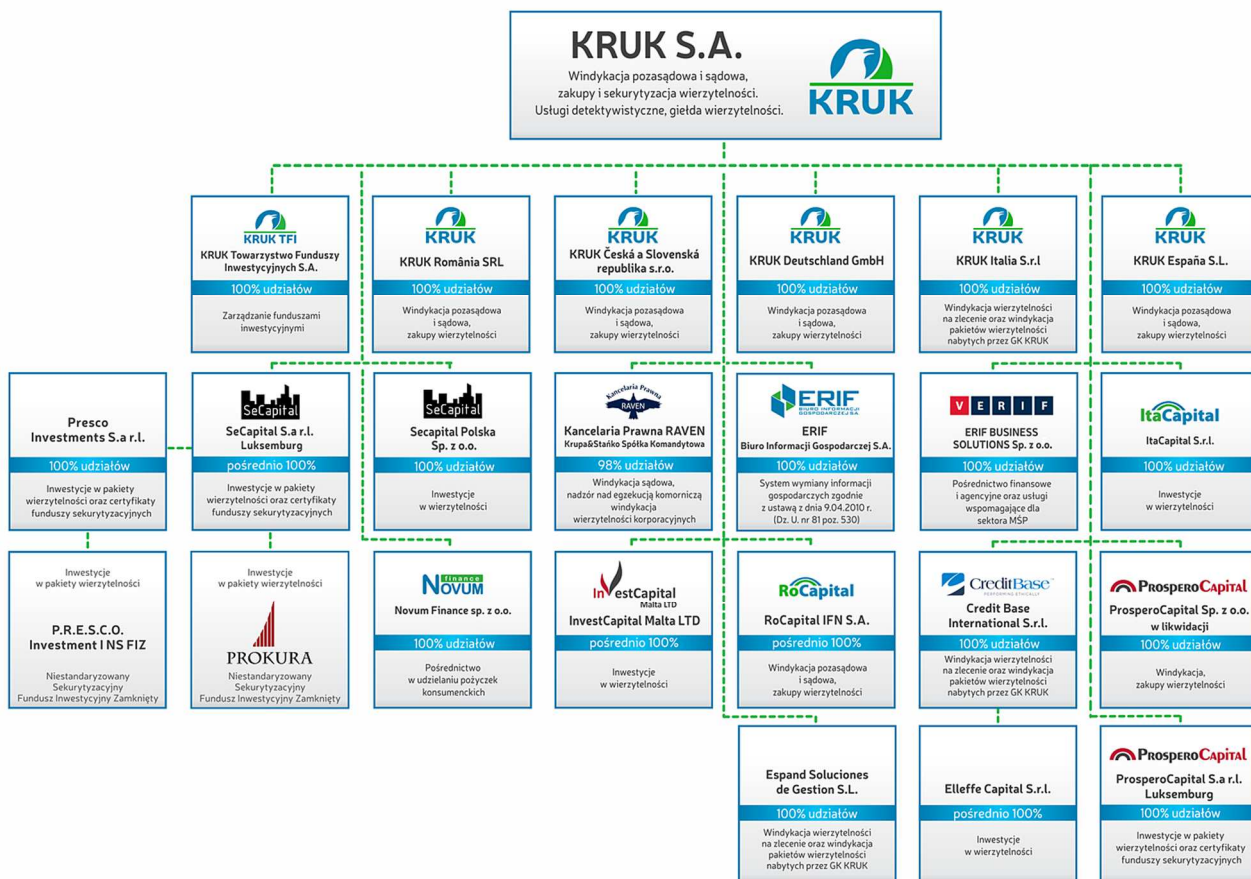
KRUK S.A.
Windykacja pozasądowa i sądowa, zakupy i sekurytyzacja wierzytelności. Usługi detektywistyczne, giełda wierzytelności.
KRUK

KRUK TFI
KRUK Towarzystwo Funduszy Inwestycyjnych S.A.
100% udziałów
Zarządzanie funduszami inwestycyjnymi

KRUK
KRUK România SRL
100% udziałów
Windykacja pozasądowa i sądowa, zakupy wierzytelności

KRUK
KRUK Česká a Slovenská republika s.r.o.
100% udziałów
Windykacja pozasądowa i sądowa, zakupy wierzytelności

KRUK
KRUK Deutschland GmbH
100% udziałów
Windykacja pozasądowa i sądowa, zakupy wierzytelności

KRUK
KRUK Italia S.r.l
100% udziałów
Windykacja wierzytelności na zlecenie oraz windykacja pakietów wierzytelności nabytych przez GK KRUK

KRUK
KRUK España S.L.
100% udziałów
Windykacja pozasądowa i sądowa, zakupy wierzytelności

Presco Investments S.a r.l.
100% udziałów
Inwestycje w pakiety wierzytelności oraz certyfikaty funduszy sekurytyzacyjnych

SeCapital
SeCapital S.a r.l. Luksemburg
pośrednio 100%
Inwestycje w pakiety wierzytelności oraz certyfikaty funduszy sekurytyzacyjnych

SeCapital
Secapital Polska Sp. z o.o.
100% udziałów
Inwestycje w wierzytelności

Kancelaria Prawna RAVEN
Kancelaria Prawna RAVEN
Krupa&Stańko Spółka Komandytowa
98% udziałów
Windykacja sądowa, nadzór nad egzekucją komorniczą windykacja wierzytelności korporacyjnych

ERIF
BIURO INFORMACJI GOSPODARCZEJ SA
ERIF
Biuro Informacji Gospodarczej S.A.
100% udziałów
System wymiany informacji gospodarczych zgodnie z ustawą z dnia 9.04.2010 r. (Dz. U. nr 81 poz. 530)

VERIF
ERIF BUSINESS SOLUTIONS Sp. z o.o.
100% udziałów
Pośrednictwo finansowe i agencyjne oraz usługi wspomagające dla sektora MŚP

ItaCapital
ItaCapital S.r.l.
100% udziałów
Inwestycje w wierzytelności

Inwestycje w pakiety wierzytelności
P.R.E.S.C.O. Investment I NS FIZ
Niestandaryzowany Sekurytyzacyjny Fundusz Inwestycyjny Zamknięty

Inwestycje w pakiety wierzytelności
PROKURA
Niestandaryzowany Sekurytyzacyjny Fundusz Inwestycyjny Zamknięty

finance NOVUM
Novum Finance sp. z o.o.
100% udziałów
Pośrednictwo w udzielaniu pożyczek konsumenckich

InvestCapital Malta LTD
InvestCapital Malta LTD
pośrednio 100%
Inwestycje w wierzytelności

RoCapital
RoCapital IFN S.A.
pośrednio 100%
Windykacja pozasądowa i sądowa, zakupy wierzytelności

CreditBase
PERFORMING ETHICALLY
Credit Base International S.r.l.
100% udziałów
Windykacja wierzytelności na zlecenie oraz windykacja pakietów wierzytelności nabytych przez GK KRUK

ProsperoCapital
ProsperoCapital Sp. z o.o. w likwidacji
100% udziałów
Windykacja, zakupy wierzytelności

Espand Soluciones de Gestion S.L.
100% udziałów
Windykacja wierzytelności na zlecenie oraz windykacja pakietów wierzytelności nabytych przez GK KRUK

Elleffe Capital S.r.l.
pośrednio 100%
Inwestycje w wierzytelności

ProsperoCapital
ProsperoCapital S.a r.l. Luksemburg
100% udziałów
Inwestycje w pakiety wierzytelności oraz certyfikaty funduszy sekurytyzacyjnych